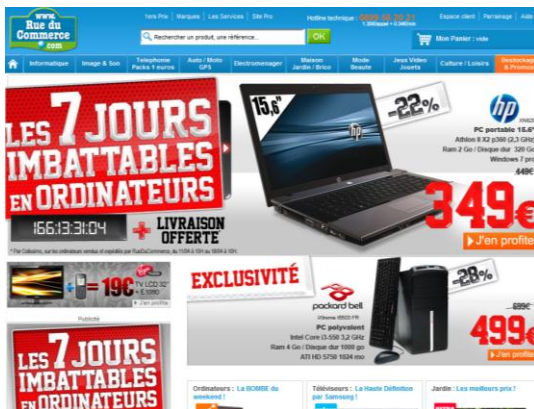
www. Rue du Commerce .com

Ivre Prix | Marques | Les Services | Site Pro

Hotline technique : 0899 18 20 21
1,35€/appel + 0,34€/min

Espace client | Parrainage | Aide

Rechercher un produit, une référence... OK

Mon Panier : vide

Informatique | Image & Son | Telephonie Packs 1 euros | Auto / Moto GPS | Electromenager | Maison Jardin / Brico | Mode Beaute | Jeux Video Jouets | Culture / Loisirs | Destockage & Promos

LES 7 JOURS IMBATTABLES EN ORDINATEURS

16613:31:04

+ LIVRAISON OFFERTE

* Par Colissimo, sur les ordinateurs vendus et expédiés par RueDuCommerce, du 11/04 à 10H au 18/04 à 10H.

15,6"

-22%

hp

PC portable 15.6"
Athlon II X2 p360 (2,3 GHz)
Ram 2 Go / Disque dur 320 Go
Windows 7 pro

449€

349€

J'en profite

19€ TV LCD 32" = 1€99

J'en profite

Publicité

LES 7 JOURS IMBATTABLES EN ORDINATEURS

EXCLUSIVITÉ

packard bell

PC polyvalent
Intel Core i3-550 3,2 GHz
Ram 4 Go / Disque dur 1000 go
ATI HD 5750 1024 mo

-28%

699€

499€

J'en profite

Ordinateurs : La BOMBE du weekend !

Téléviseurs : La Haute Définition par Samsung !

Jardin : Les meilleurs prix !